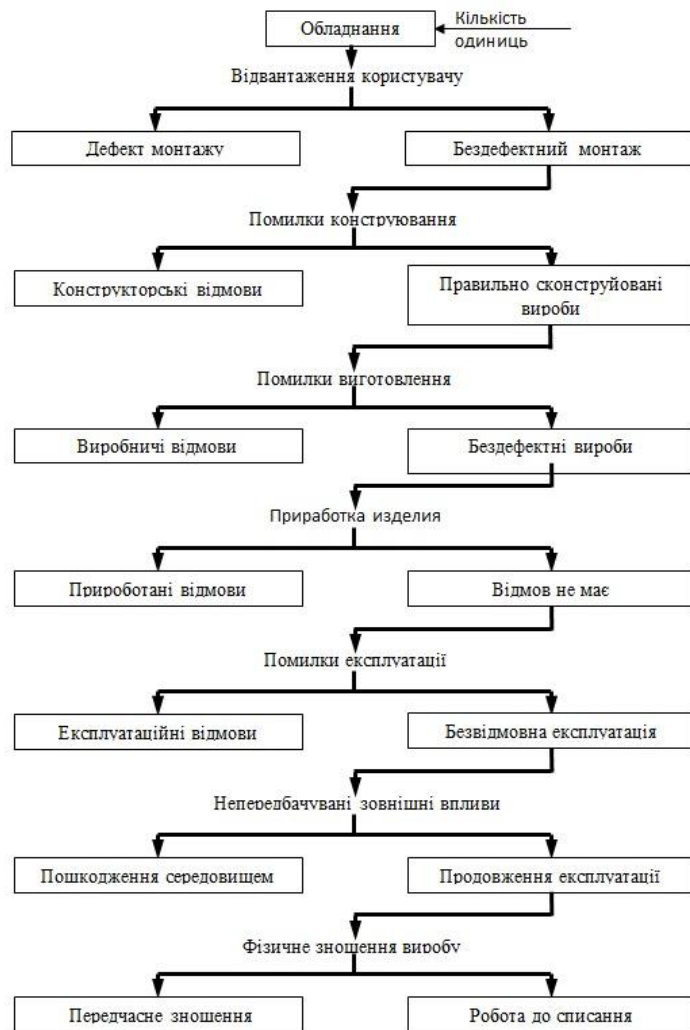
Обладнання

Кількість одиниць

Відвантаження користувачу

Дефект монтажу

Бездефектний монтаж

Помилки конструювання

Конструкторські відмови

Правильно сконструйовані вироби

Помилки виготовлення

Виробничі відмови

Бездефектні вироби

Приработка изделия

Прироботані відмови

Відмов не має

Помилки експлуатації

Експлуатаційні відмови

Безвідмовна експлуатація

Непередбачувані зовнішні впливи

Пошкодження середовищем

Продовження експлуатації

Фізичне зношення виробу

Передчасне зношення

Робота до списання